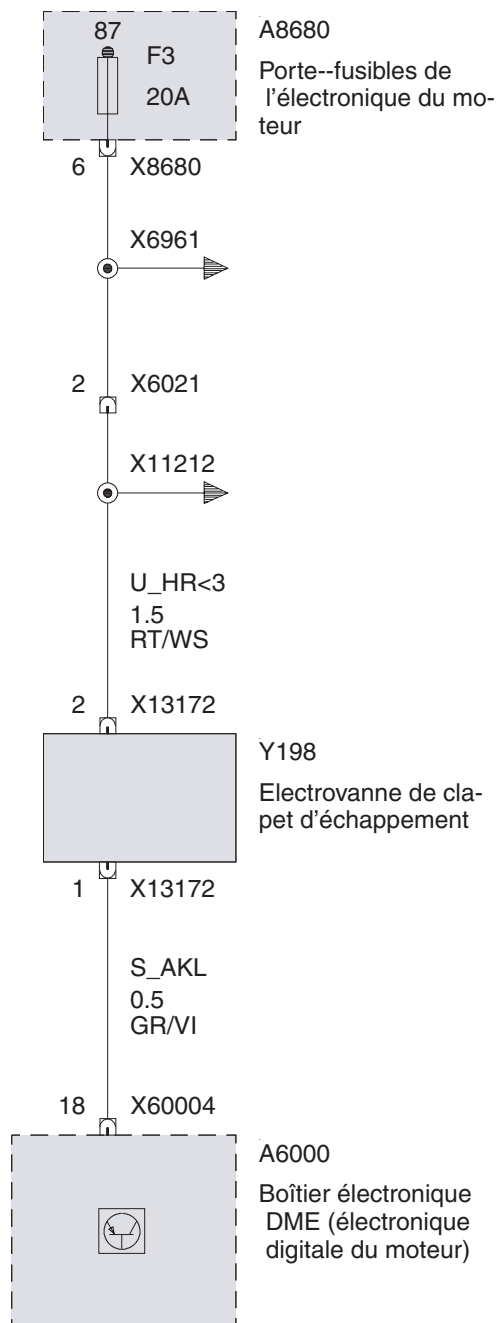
87

F3

20A

A8680

Porte--fusibles de l'électronique du moteur

6 X8680

X6961

2 X6021

X11212

U_HR<3
1.5
RT/WS

2 X13172

Y198

Electrovanne de clapet d'échappement

1 X13172

S_AKL
0.5
GR/VI

18 X60004

A6000

Boîtier électronique DME (électronique digitale du moteur)